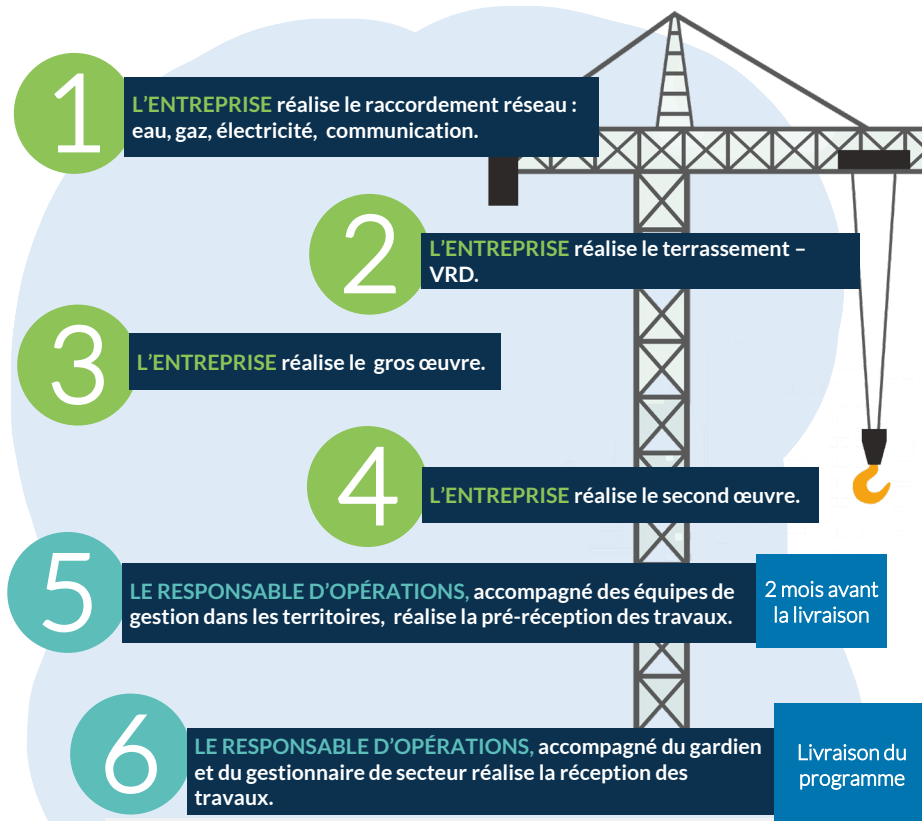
1

L’ENTREPRISE réalise le raccordement réseau : eau, gaz, électricité, communication.

2

L’ENTREPRISE réalise le terrassement – VRD.

3

L’ENTREPRISE réalise le gros œuvre.

4

L’ENTREPRISE réalise le second œuvre.

5

LE RESPONSABLE D’OPÉRATIONS, accompagné des équipes de gestion dans les territoires, réalise la pré-réception des travaux.

2 mois avant la livraison

6

LE RESPONSABLE D’OPÉRATIONS, accompagné du gardien et du gestionnaire de secteur réalise la réception des travaux.

Livraison du programme